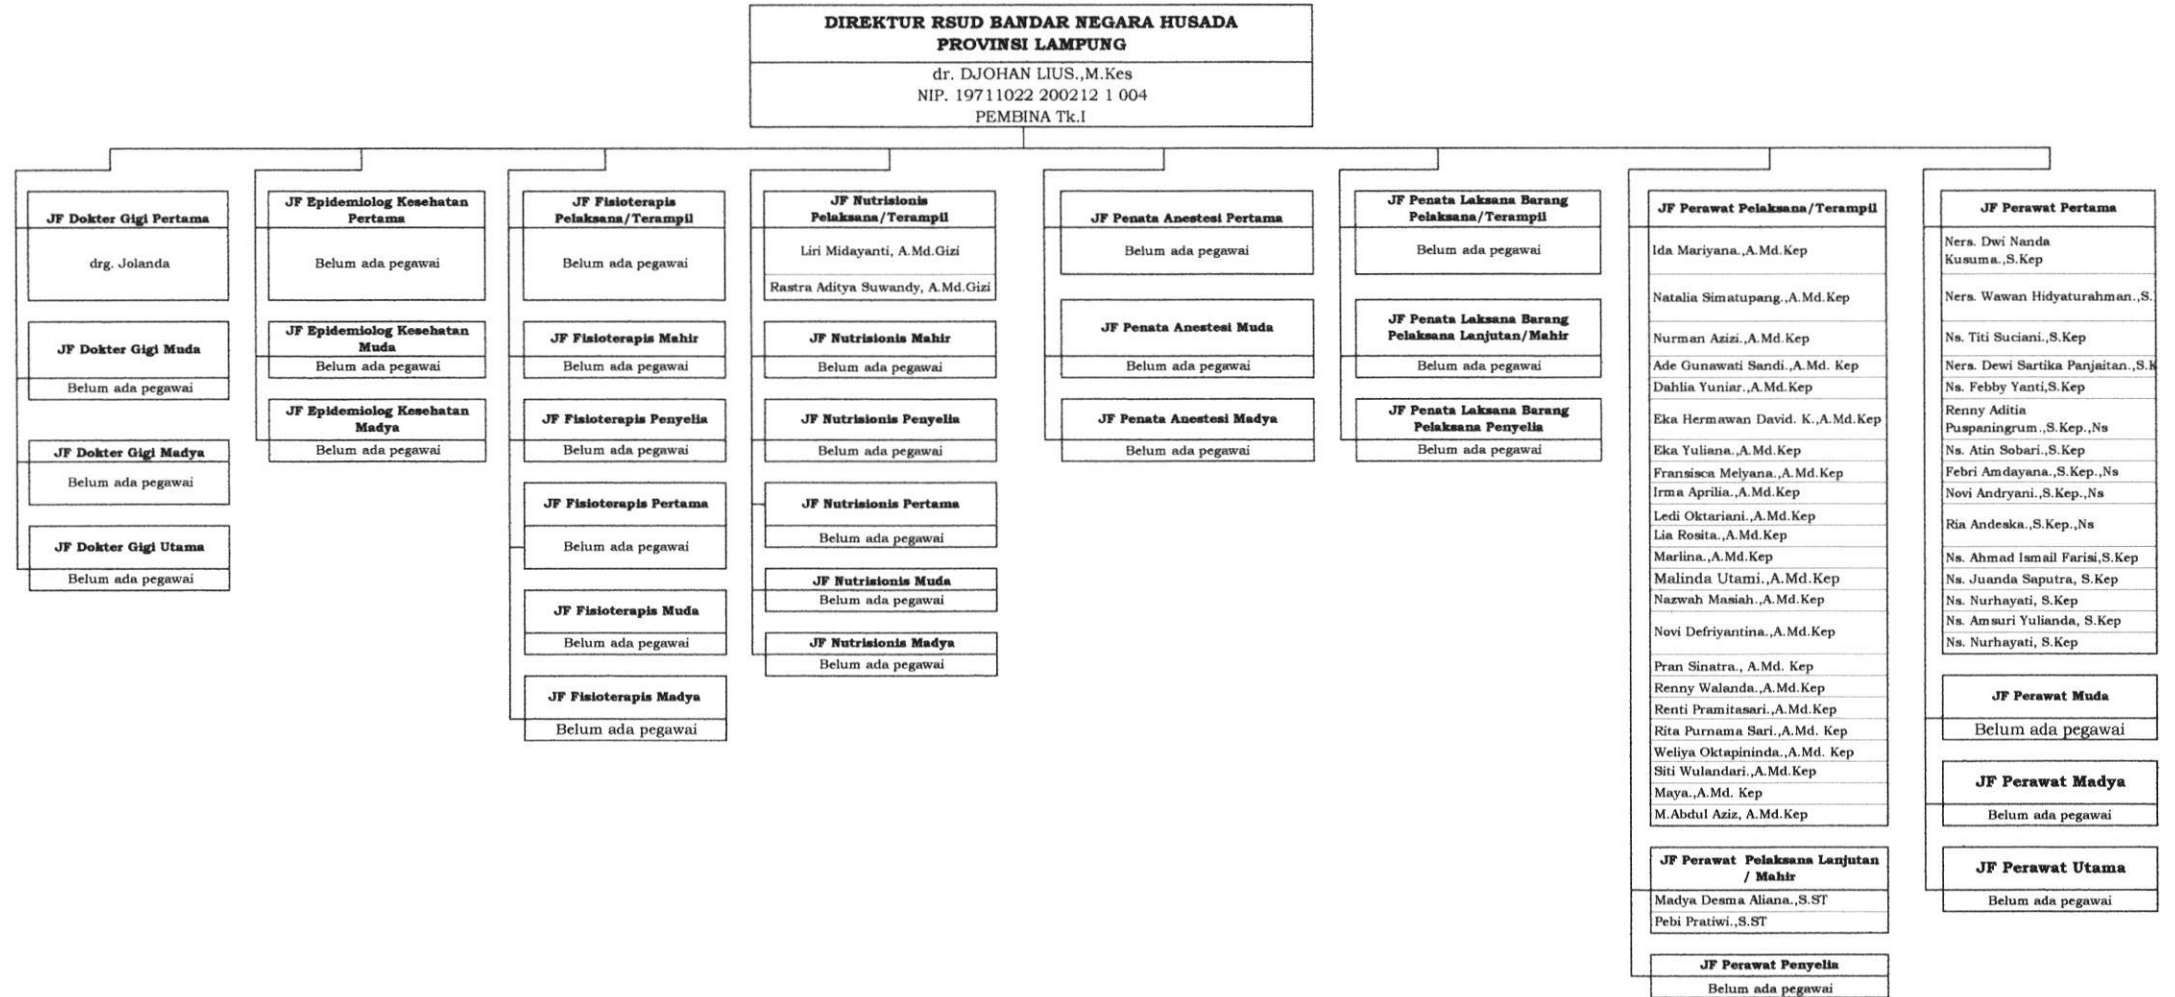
DIREKTUR RSUD BANDAR NEGARA HUSADA
PROVINSI LAMPUNG

dr. DJOHAN LIUS.,M.Kes
NIP. 19711022 200212 1 004
PEMBINA Tk.I

JF Dokter Gigi Pertama
drg. Jolanda

JF Dokter Gigi Muda
Belum ada pegawai

JF Dokter Gigi Madya
Belum ada pegawai

JF Dokter Gigi Utama
Belum ada pegawai

JF Epidemiolog Kesehatan Pertama
Belum ada pegawai

JF Epidemiolog Kesehatan Muda
Belum ada pegawai

JF Epidemiolog Kesehatan Madya
Belum ada pegawai

JF Fisioterapis Pelaksana/Terampil
Belum ada pegawai

JF Fisioterapis Mahir
Belum ada pegawai

JF Fisioterapis Penyelia
Belum ada pegawai

JF Fisioterapis Pertama
Belum ada pegawai

JF Fisioterapis Muda
Belum ada pegawai

JF Fisioterapis Madya
Belum ada pegawai

JF Nutrisionis Pelaksana/Terampil
Liri Midayanti, A.Md.Gizi
Rastra Aditya Suwandy, A.Md.Gizi

JF Nutrisionis Mahir
Belum ada pegawai

JF Nutrisionis Penyelia
Belum ada pegawai

JF Nutrisionis Pertama
Belum ada pegawai

JF Nutrisionis Muda
Belum ada pegawai

JF Nutrisionis Madya
Belum ada pegawai

JF Penata Anestesi Pertama
Belum ada pegawai

JF Penata Anestesi Muda
Belum ada pegawai

JF Penata Anestesi Madya
Belum ada pegawai

JF Penata Laksana Barang Pelaksana/Terampil
Belum ada pegawai

JF Penata Laksana Barang Pelaksana Lanjutan/Mahir
Belum ada pegawai

JF Penata Laksana Barang Pelaksana Penyelia
Belum ada pegawai

JF Perawat Pelaksana/Terampil
Ida Mariyana.,A.Md.Kep
Natalia Simatupang.,A.Md.Kep
Nurman Azizi.,A.Md.Kep
Ade Gunawati Sandi.,A.Md. Kep
Dahlia Yuniar.,A.Md.Kep
Eka Hermawan David. K.,A.Md.Kep
Eka Yuliana.,A.Md.Kep
Fransisca Melyana.,A.Md.Kep
Irma Aprilia.,A.Md.Kep
Ledi Oktariani.,A.Md.Kep
Lia Rosita.,A.Md.Kep
Marlina.,A.Md.Kep
Malinda Utami.,A.Md.Kep
Nazwah Masiah.,A.Md.Kep
Novi Defriyantina.,A.Md.Kep
Pran Sinatra., A.Md. Kep
Renny Walanda.,A.Md.Kep
Renti Pramitasari.,A.Md.Kep
Rita Purnama Sari.,A.Md. Kep
Weliya Oktapininda.,A.Md. Kep
Siti Wulandari.,A.Md.Kep
Maya.,A.Md. Kep
M.Abdul Aziz, A.Md.Kep

JF Perawat Pelaksana Lanjutan / Mahir
Madya Desma Aliana.,S.ST
Pebi Pratiwi.,S.ST

JF Perawat Penyelia
Belum ada pegawai

JF Perawat Pertama
Ners. Dwi Nanda Kusuma.,S.Kep
Ners. Wawan Hidyaturahman.,S.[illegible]
Ns. Titi Suciani.,S.Kep
Ners. Dewi Sartika Panjaitan.,S.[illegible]
Ns. Febby Yanti,S.Kep
Renny Aditia Puspaningrum.,S.Kep.,Ns
Ns. Atin Sobari.,S.Kep
Febri Amdayana.,S.Kep.,Ns
Novi Andryani.,S.Kep.,Ns
Ria Andeska.,S.Kep.,Ns
Ns. Ahmad Ismail Farisi,S.Kep
Ns. Juanda Saputra, S.Kep
Ns. Nurhayati, S.Kep
Ns. Amsuri Yulianda, S.Kep
Ns. Nurhayati, S.Kep

JF Perawat Muda
Belum ada pegawai

JF Perawat Madya
Belum ada pegawai

JF Perawat Utama
Belum ada pegawai